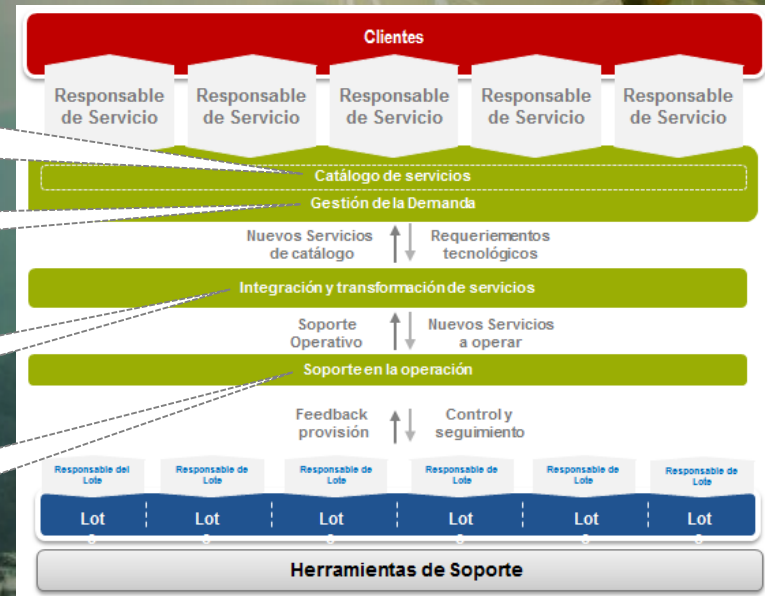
Clientes

Responsable de Servicio

Responsable de Servicio

Responsable de Servicio

Responsable de Servicio

Responsable de Servicio

Catálogo de servicios

Gestión de la Demanda

Nuevos Servicios de catálogo

Requeriementos tecnológicos

Integración y transformación de servicios

Soporte Operativo

Nuevos Servicios a operar

Soporte en la operación

Feedback provisión

Control y seguimiento

Responsable del Lote

Responsable de Lote

Responsable de Lote

Responsable de Lote

Responsable de Lote

Responsable de Lote

Lot

Lot

Lot

Lot

Lot

Lot

Herramientas de Soporte